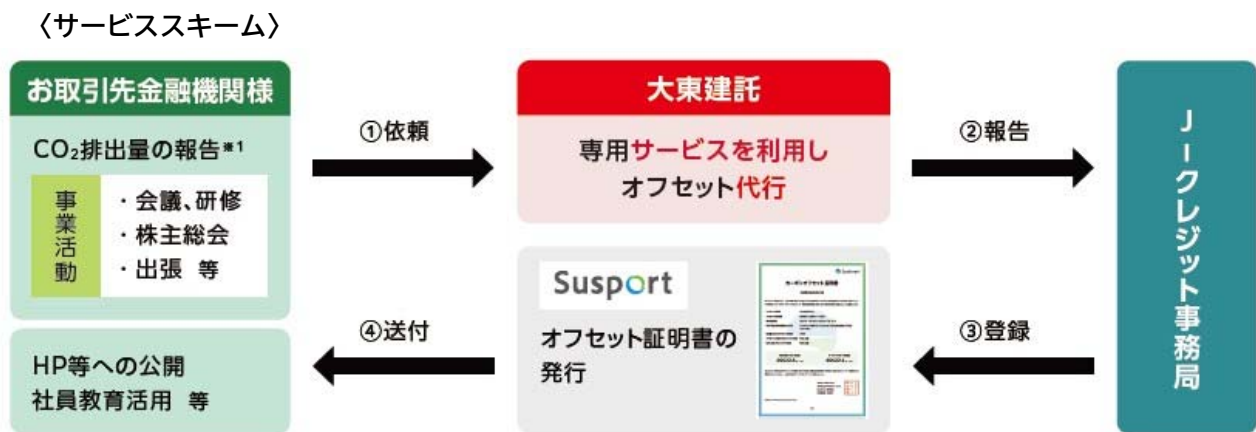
〈サービススキーム〉

お取引先金融機関様

$CO_2$排出量の報告※1

事業活動

・会議、研修
・株主総会
・出張 等

①依頼

大東建託

専用サービスを利用し
オフセット代行

②報告

Jークレジット事務局

Susport

オフセット証明書の
発行

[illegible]

③登録

④送付

HP等への公開
社員教育活用 等